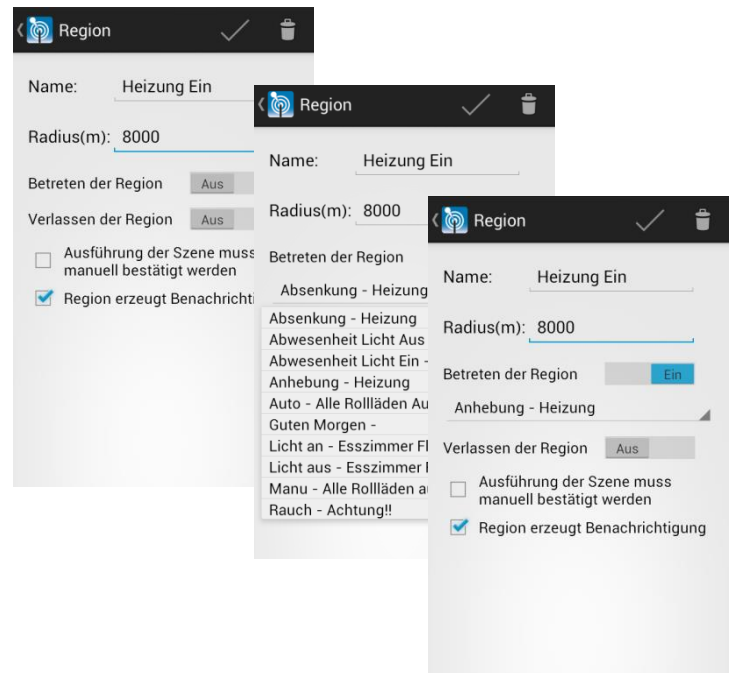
Region

Name: Heizung Ein

Radius(m): 8000

Betreten der Region Aus

Verlassen der Region Aus

Ausführung der Szene muss manuell bestätigt werden

Region erzeugt Benachrichti

Region

Name: Heizung Ein

Radius(m): 8000

Betreten der Region

Absenkung - Heizung

Absenkung - Heizung
Abwesenheit Licht Aus
Abwesenheit Licht Ein -
Anhebung - Heizung
Auto - Alle Rollläden Au
Guten Morgen -
Licht an - Esszimmer Fl
Licht aus - Esszimmer I
Manu - Alle Rollläden au
Rauch - Achtung!!

Region

Name: Heizung Ein

Radius(m): 8000

Betreten der Region Ein

Anhebung - Heizung

Verlassen der Region Aus

Ausführung der Szene muss manuell bestätigt werden

Region erzeugt Benachrichtigung